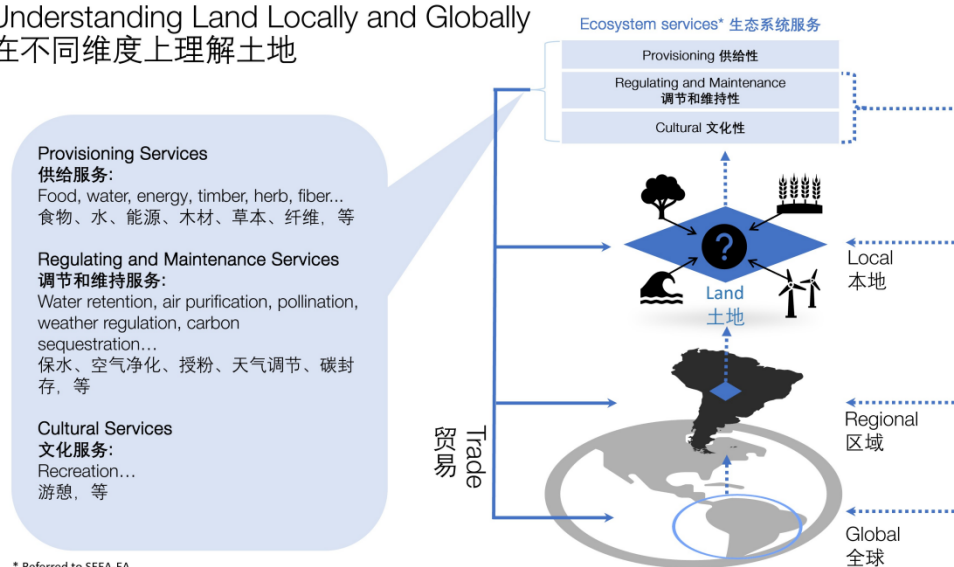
Understanding Land Locally and Globally
在不同维度上理解土地

Provisioning Services
供给服务:
Food, water, energy, timber, herb, fiber...
食物、水、能源、木材、草本、纤维，等

Regulating and Maintenance Services
调节和维持服务:
Water retention, air purification, pollination, weather regulation, carbon sequestration…
保水、空气净化、授粉、天气调节、碳封存，等

Cultural Services
文化服务:
Recreation…
游憩，等

* Referred to SEEA-EA

Ecosystem services* 生态系统服务

Provisioning 供给性

Regulating and Maintenance
调节和维持性

Cultural 文化性

?

Land
土地

Trade
贸易

Local
本地

Regional
区域

Global
全球